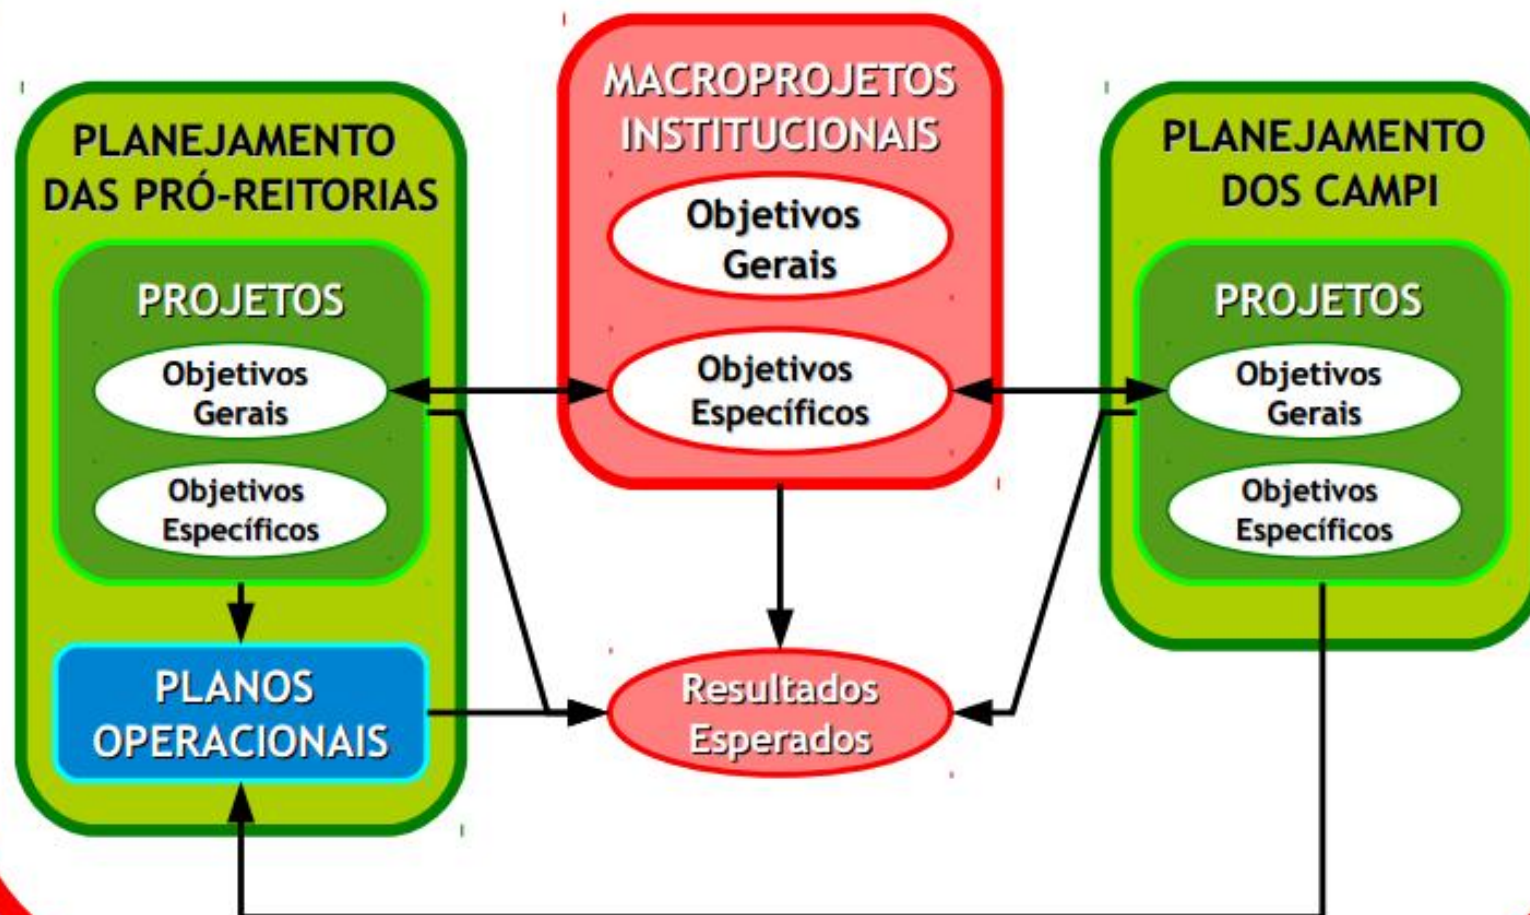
PLANEJAMENTO DAS PRÓ-REITORIAS

PROJETOS

Objetivos Gerais

Objetivos Específicos

PLANOS OPERACIONAIS

MACROPROJETOS INSTITUCIONAIS

Objetivos Gerais

Objetivos Específicos

Resultados Esperados

PLANEJAMENTO DOS CAMPI

PROJETOS

Objetivos Gerais

Objetivos Específicos